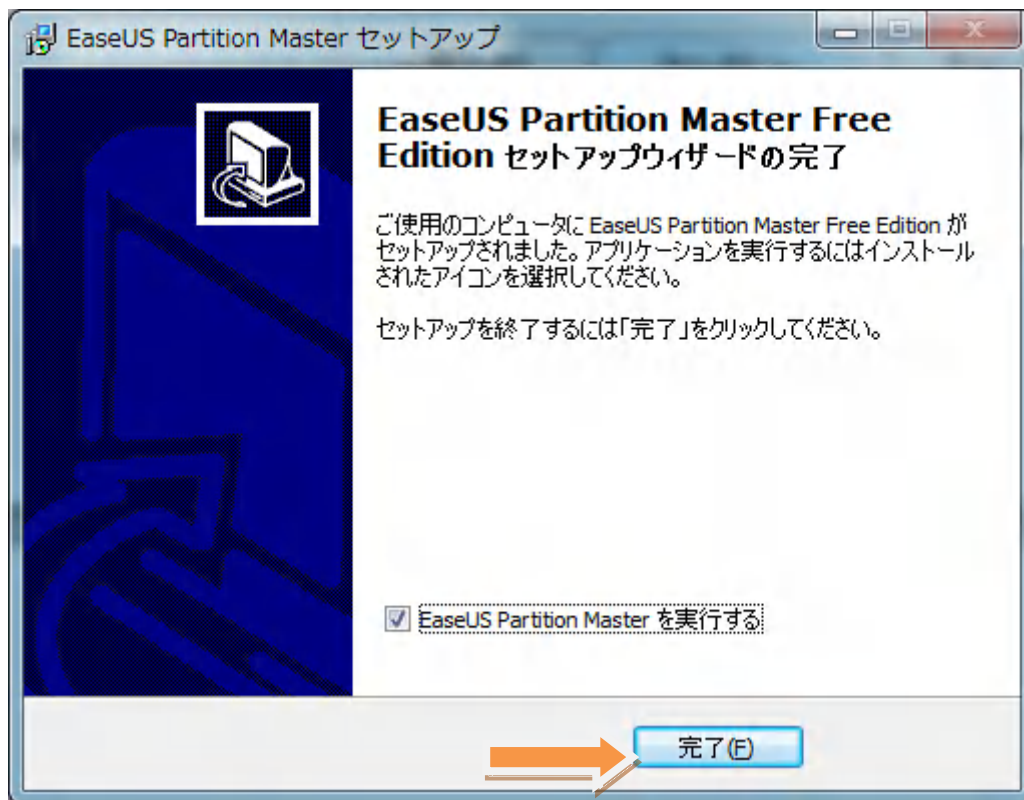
EaseUS Partition Master セットアップ

EaseUS Partition Master Free Edition セットアップウィザードの完了

ご使用のコンピュータに EaseUS Partition Master Free Edition がセットアップされました。アプリケーションを実行するにはインストールされたアイコンを選択してください。

セットアップを終了するには「完了」をクリックしてください。

EaseUS Partition Master を実行する

完了(F)